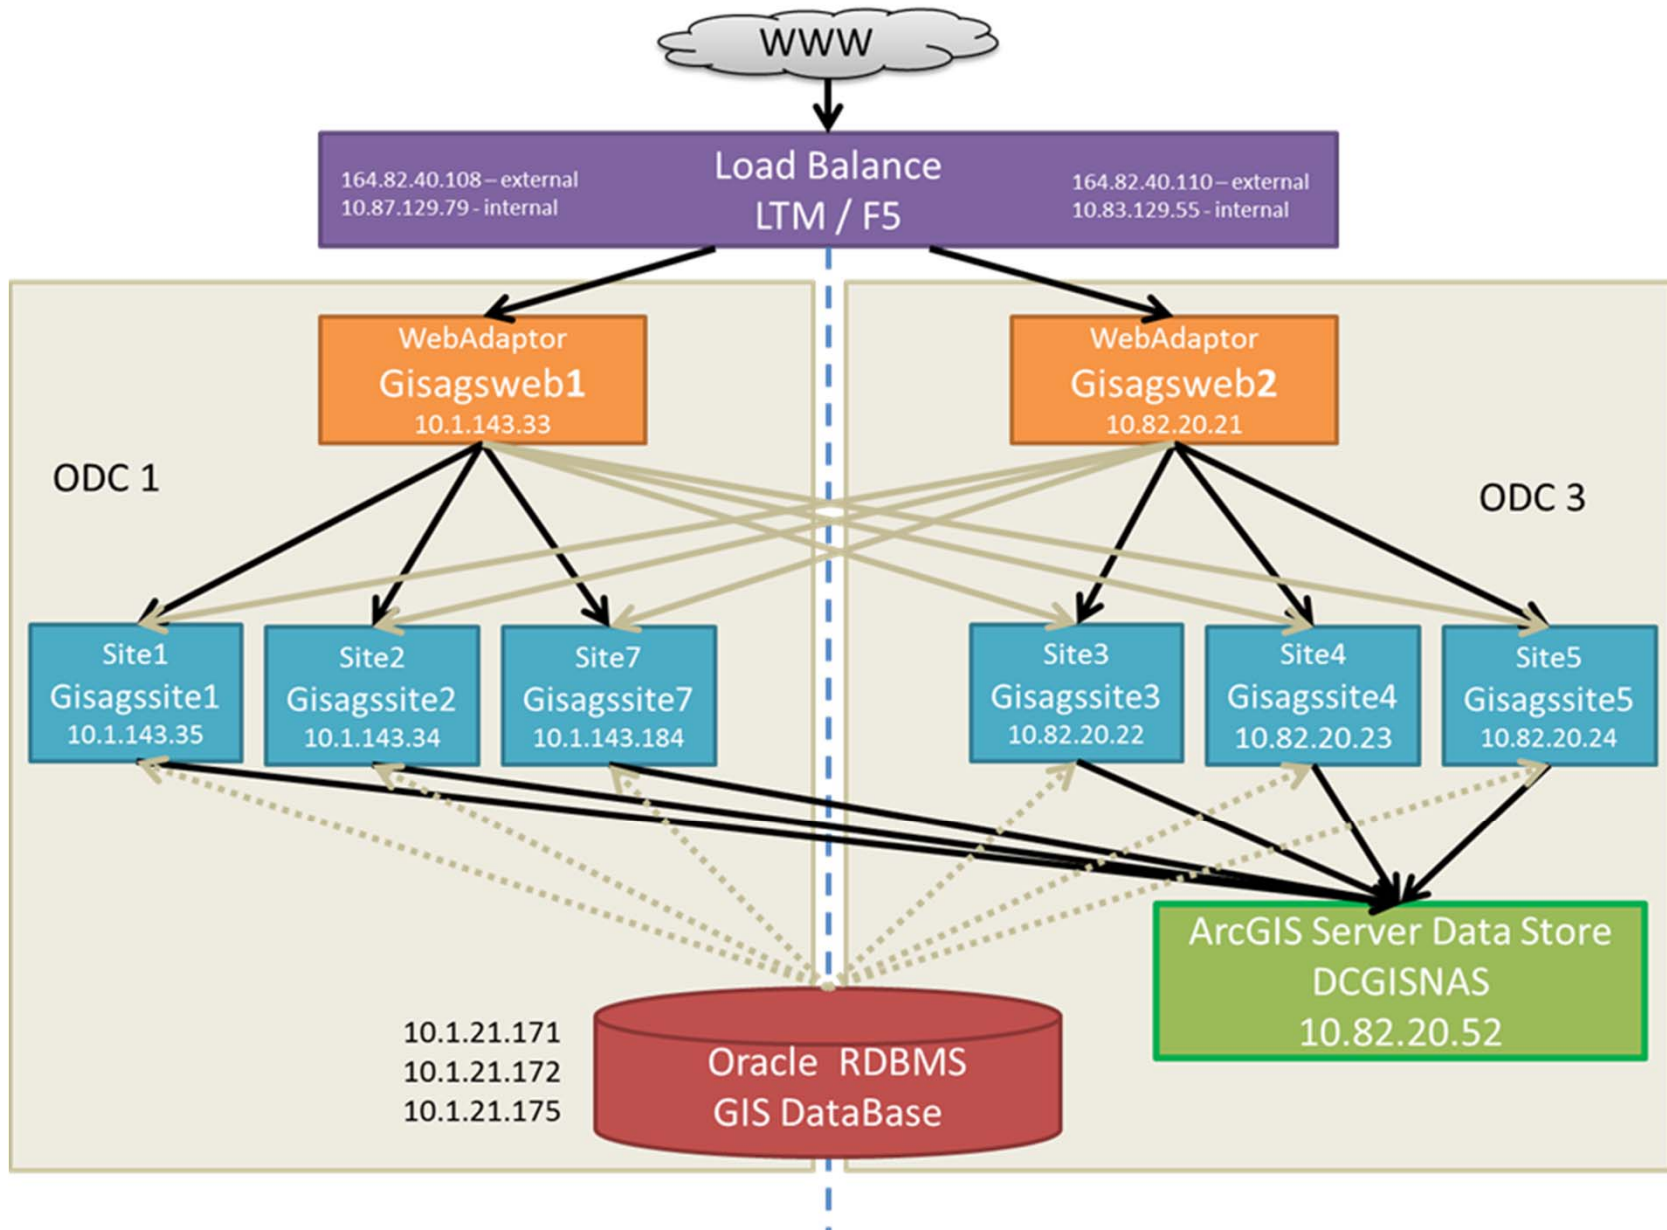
WWW

164.82.40.108 – external
10.87.129.79 - internal

Load Balance
LTM / F5

164.82.40.110 – external
10.83.129.55 - internal

WebAdaptor
Gisagsweb1
10.1.143.33

WebAdaptor
Gisagsweb2
10.82.20.21

ODC 1

ODC 3

Site1
Gisagssite1
10.1.143.35

Site2
Gisagssite2
10.1.143.34

Site7
Gisagssite7
10.1.143.184

Site3
Gisagssite3
10.82.20.22

Site4
Gisagssite4
10.82.20.23

Site5
Gisagssite5
10.82.20.24

ArcGIS Server Data Store
DCGISNAS
10.82.20.52

10.1.21.171
10.1.21.172
10.1.21.175

Oracle RDBMS
GIS DataBase